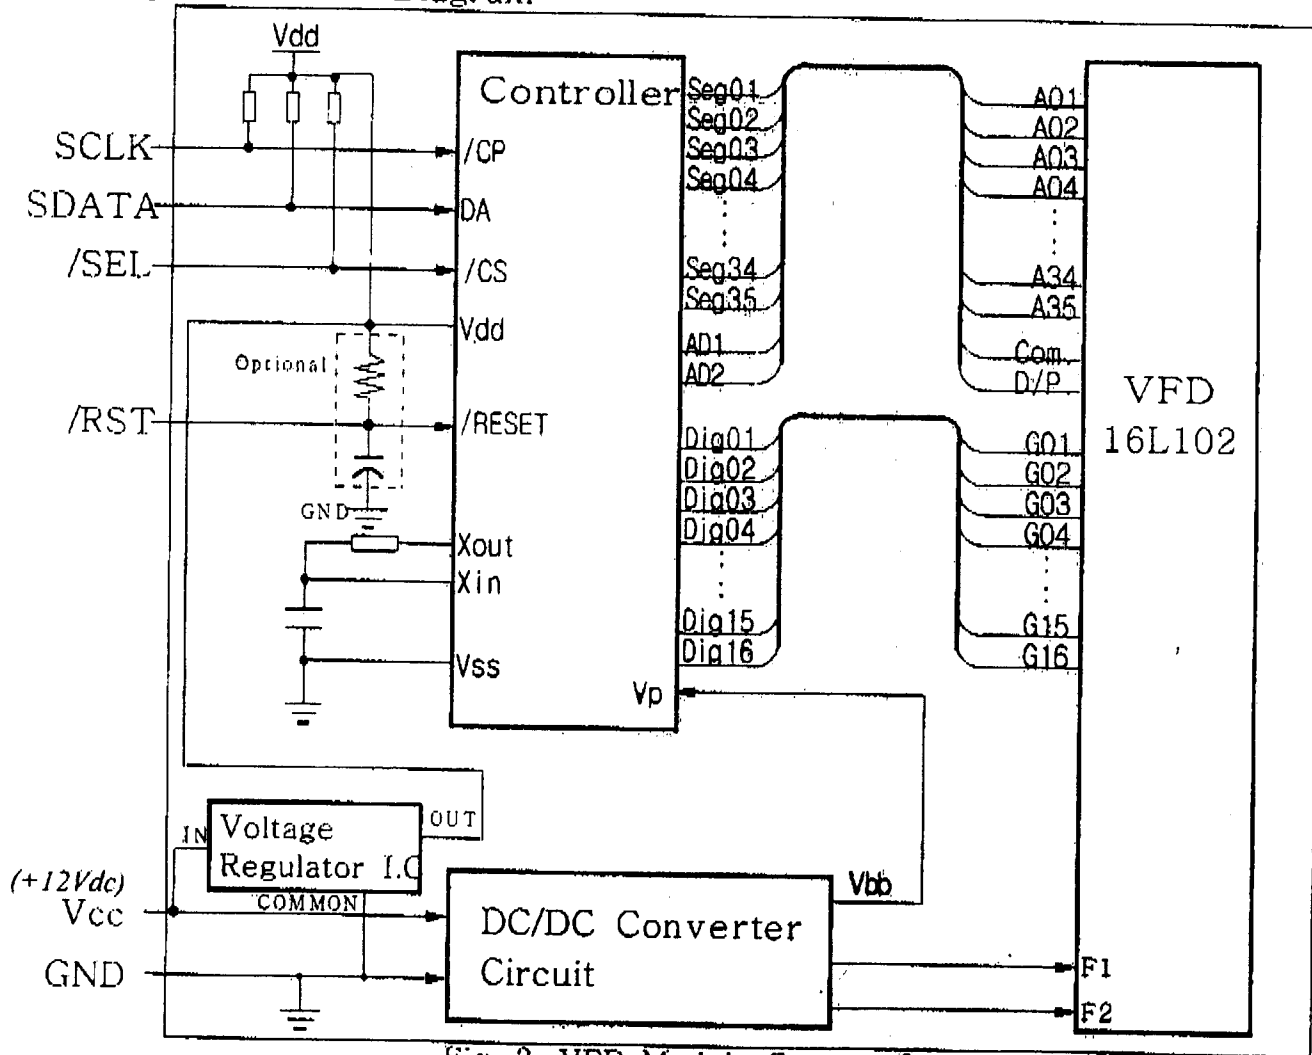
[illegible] Diagram

Vdd

SCLK

SDATA

/SEL

/RST

Optional

GND

/CP

DA

/CS

Vdd

/RESET

Xout

Xin

Vss

Controller

Vp

Seg01
Seg02
Seg03
Seg04
Seg34
Seg35
AD1
AD2

Dig01
Dig02
Dig03
Dig04
Dig15
Dig16

A01
A02
A03
A04
A34
A35
Com.
D/P

G01
G02
G03
G04
G15
G16

VFD 16L102

IN

Voltage Regulator I.C

OUT

COMMON

(+12Vdc)
Vcc

GND

DC/DC Converter Circuit

Vbb

F1

F2

Fig. 2 VFD Module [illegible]